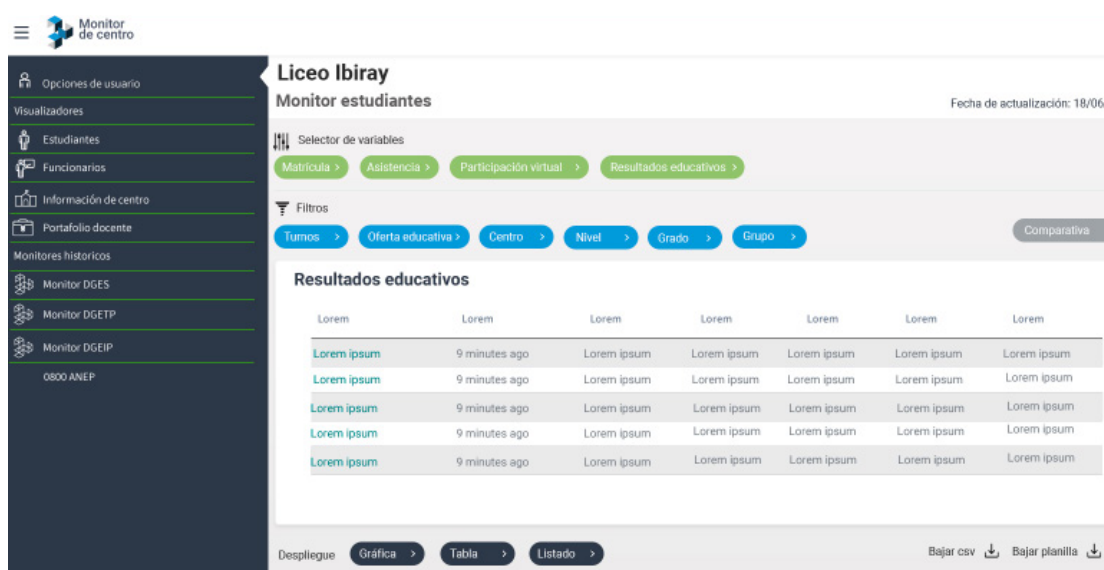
Monitor de centro

Opciones de usuario
Visualizadores
Estudiantes
Funcionarios
Información de centro
Portafolio docente
Monitores historicos
Monitor DGES
Monitor DGETP
Monitor DGEIP
0800 ANEP

Liceo Ibiray
Monitor estudiantes
Fecha de actualización: 18/06

Selector de variables
Matrícula > Asistencia > Participación virtual > Resultados educativos >

Filtros
Turnos > Oferta educativa > Centro > Nivel > Grado > Grupo >
Comparativa

Resultados educativos

| Lorem | Lorem | Lorem | Lorem | Lorem | Lorem | Lorem |
|---|---|---|---|---|---|---|
| Lorem ipsum | 9 minutes ago | Lorem ipsum | Lorem ipsum | Lorem ipsum | Lorem ipsum | Lorem ipsum |
| Lorem ipsum | 9 minutes ago | Lorem ipsum | Lorem ipsum | Lorem ipsum | Lorem ipsum | Lorem ipsum |
| Lorem ipsum | 9 minutes ago | Lorem ipsum | Lorem ipsum | Lorem ipsum | Lorem ipsum | Lorem ipsum |
| Lorem ipsum | 9 minutes ago | Lorem ipsum | Lorem ipsum | Lorem ipsum | Lorem ipsum | Lorem ipsum |
| Lorem ipsum | 9 minutes ago | Lorem ipsum | Lorem ipsum | Lorem ipsum | Lorem ipsum | Lorem ipsum |

Despliegue Gráfica > Tabla > Listado >
Bajar csv Bajar planilla